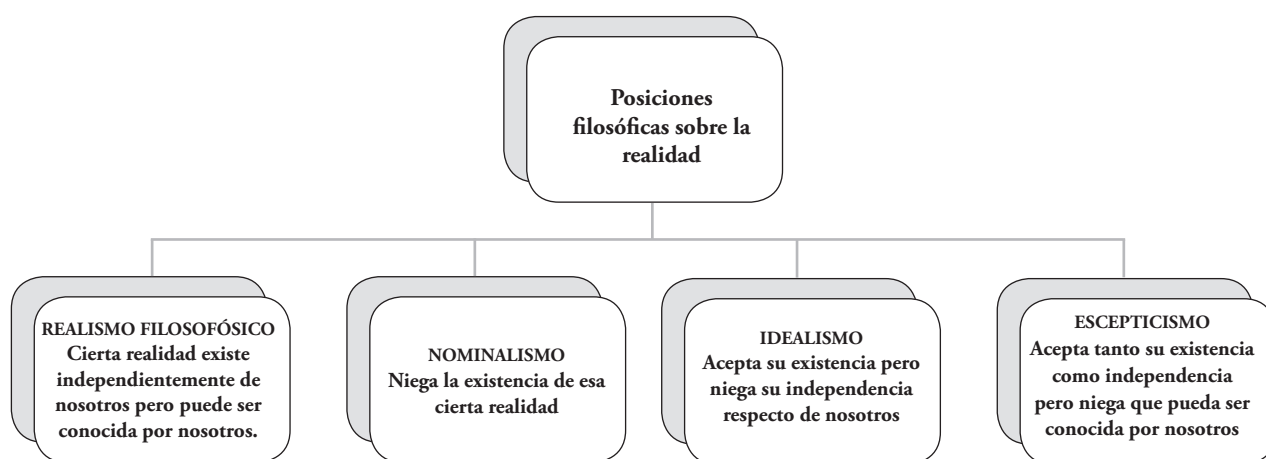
Posiciones filosóficas sobre la realidad

REALISMO FILOSOFÓSICO
Cierta realidad existe independientemente de nosotros pero puede ser conocida por nosotros.

NOMINALISMO
Niega la existencia de esa cierta realidad

IDEALISMO
Acepta su existencia pero niega su independencia respecto de nosotros

ESCEPTICISMO
Acepta tanto su existencia como independencia pero niega que pueda ser conocida por nosotros